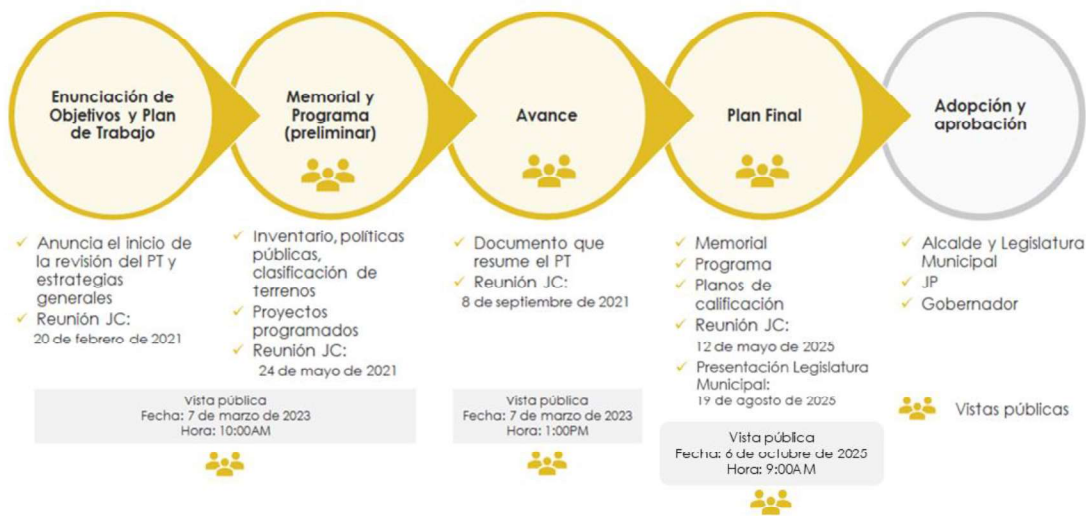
Enunciación de Objetivos y Plan de Trabajo

Memorial y Programa (preliminar)

Avance

Plan Final

Adopción y aprobación

✓ Anuncia el inicio de la revisión del PT y estrategias generales
✓ Reunión JC:
20 de febrero de 2021

✓ Inventario, políticas públicas, clasificación de terrenos
✓ Proyectos programados
✓ Reunión JC:
24 de mayo de 2021

✓ Documento que resume el PT
✓ Reunión JC:
8 de septiembre de 2021

✓ Memorial
✓ Programa
✓ Planos de calificación
✓ Reunión JC:
12 de mayo de 2025
✓ Presentación Legislatura Municipal:
19 de agosto de 2025

✓ Alcalde y Legislatura Municipal
✓ JP
✓ Gobernador

Vista pública
Fecha: 7 de marzo de 2023
Hora: 10:00AM

Vista pública
Fecha: 7 de marzo de 2023
Hora: 1:00PM

Vista pública
Fecha: 6 de octubre de 2025
Hora: 9:00AM

Vistas públicas